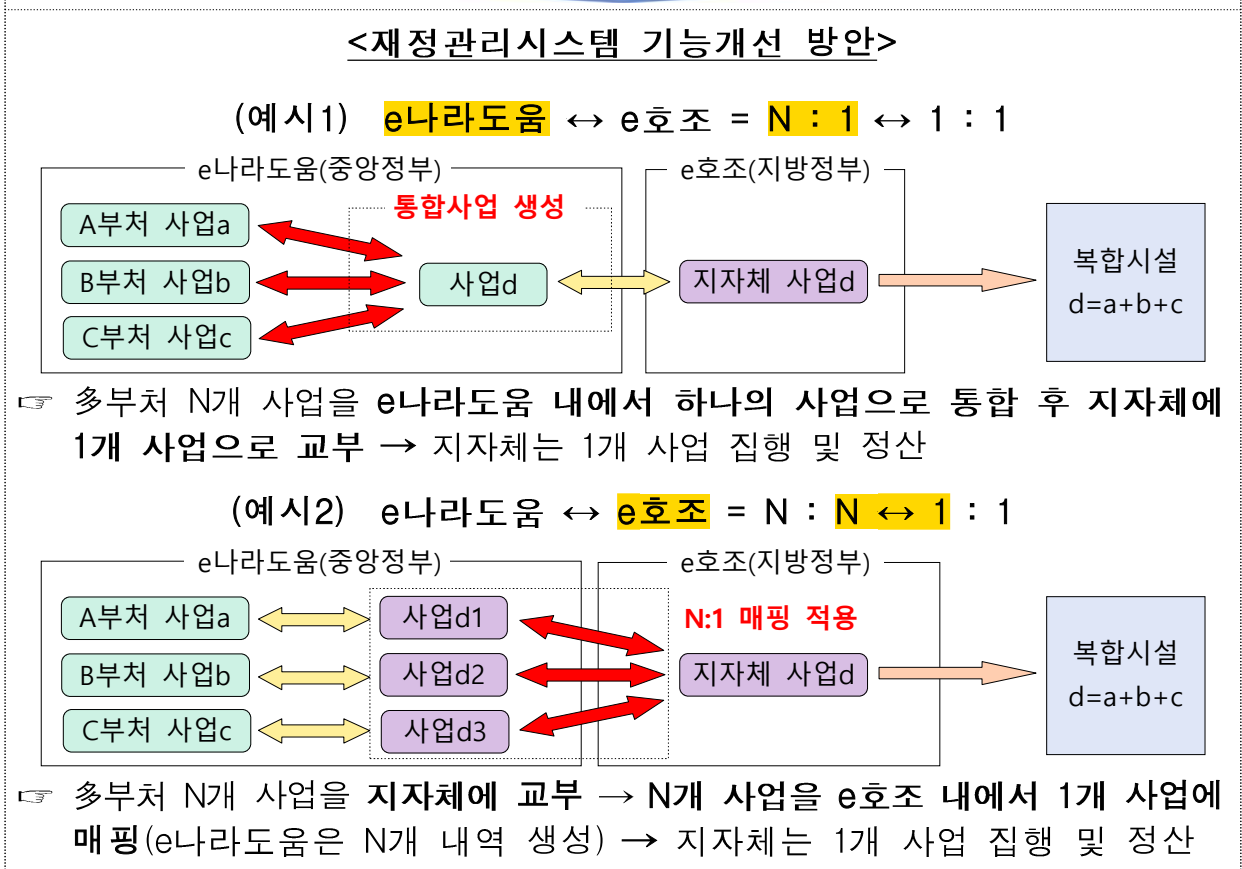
<재정관리시스템 기능개선 방안>

(예시1) e나라도움 ↔ e호조 = N : 1 ↔ 1 : 1

e나라도움(중앙정부)

통합사업 생성

A부처 사업a

B부처 사업b

C부처 사업c

사업d

e호조(지방정부)

지자체 사업d

복합시설
d=a+b+c

☞ 多부처 N개 사업을 e나라도움 내에서 하나의 사업으로 통합 후 지자체에 1개 사업으로 교부 → 지자체는 1개 사업 집행 및 정산

(예시2) e나라도움 ↔ e호조 = N : N ↔ 1 : 1

e나라도움(중앙정부)

A부처 사업a

B부처 사업b

C부처 사업c

사업d1

사업d2

사업d3

e호조(지방정부)

N:1 매핑 적용

지자체 사업d

복합시설
d=a+b+c

☞ 多부처 N개 사업을 지자체에 교부 → N개 사업을 e호조 내에서 1개 사업에 매핑(e나라도움은 N개 내역 생성) → 지자체는 1개 사업 집행 및 정산